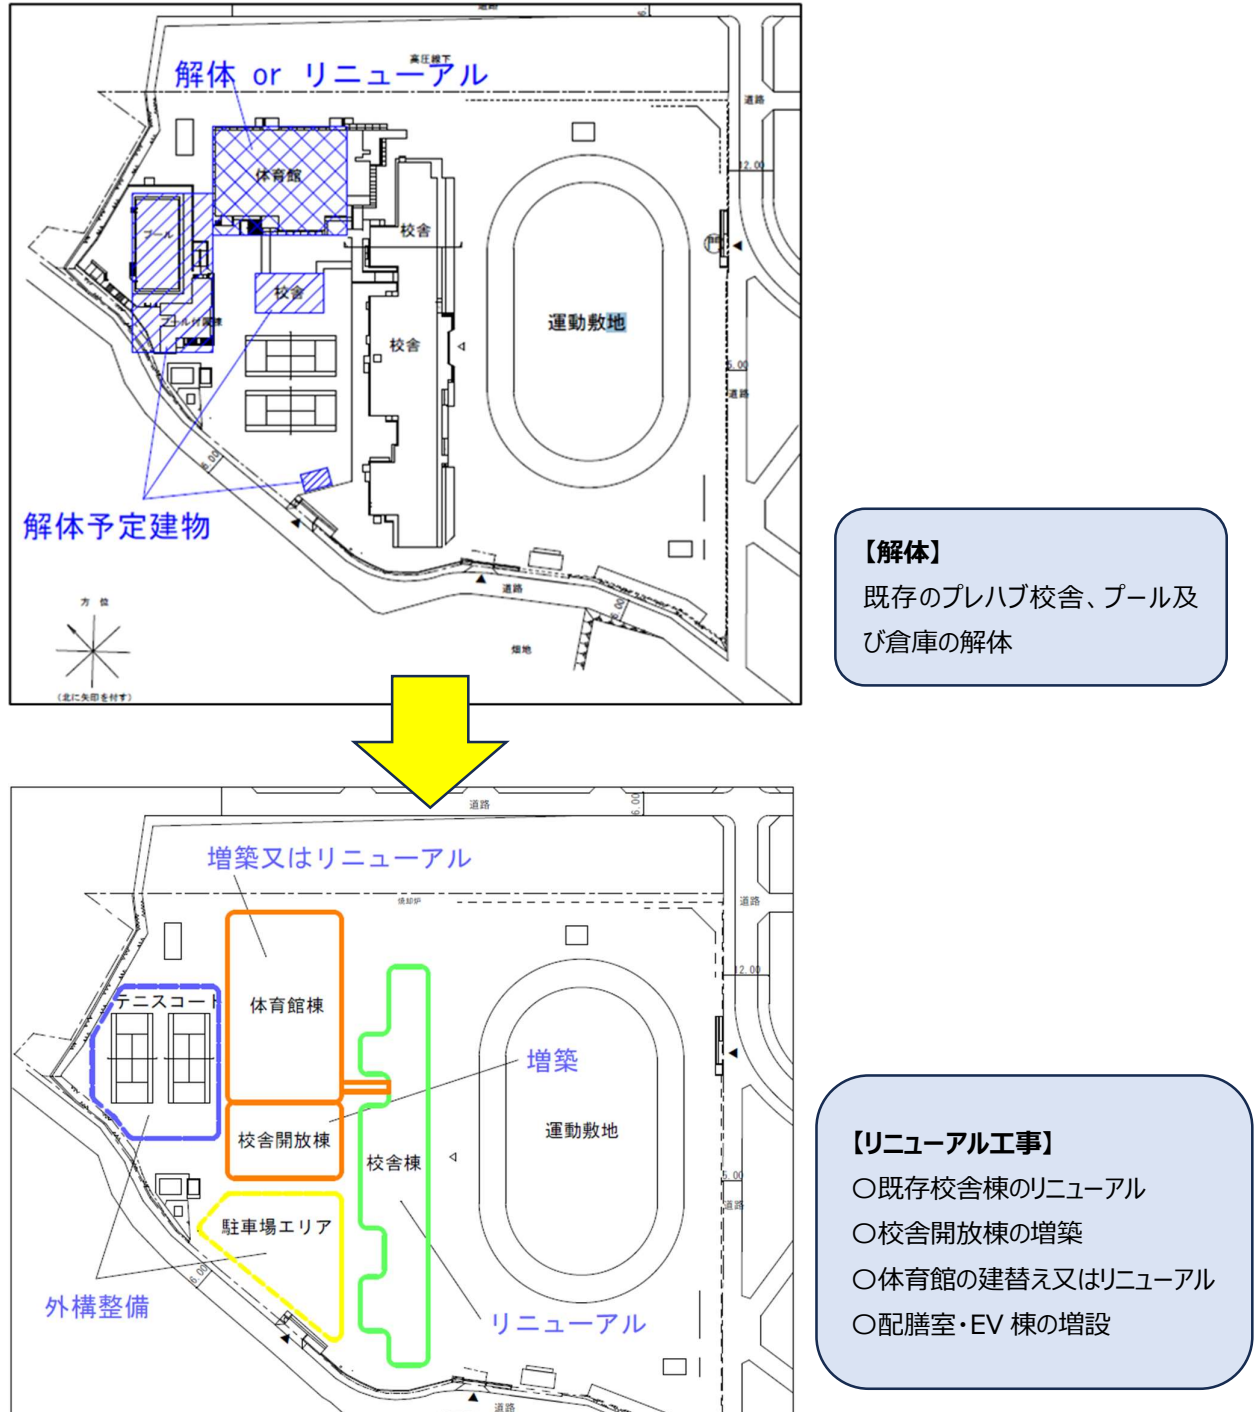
解体 or リニューアル

高圧線下

道路

12.00

体育館

校舎

プール

校舎

運動敷地

門

ボール倉庫

校舎

6.00

道路

6.00

解体予定建物

道路

6.00

方位

畑地

(北に矢印を付す)

【解体】
既存のプレハブ校舎、プール及び倉庫の解体

道路

6.00

増築又はリニューアル

焼却炉

道路

12.00

テニスコート

体育館棟

増築

運動敷地

校舎開放棟

校舎棟

6.00

道路

駐車場エリア

6.00

外構整備

リニューアル

道路

【リニューアル工事】
○既存校舎棟のリニューアル
○校舎開放棟の増築
○体育館の建替え又はリニューアル
○配膳室・EV 棟の増設